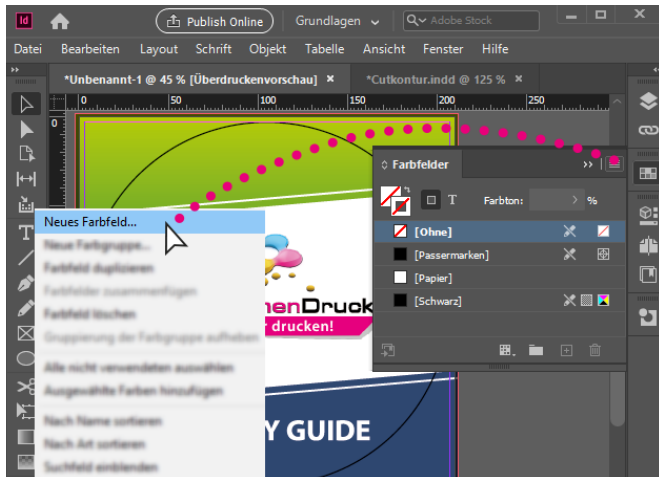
Id

Publish Online

Grundlagen

Adobe Stock

Datei Bearbeiten Layout Schrift Objekt Tabelle Ansicht Fenster Hilfe

*Unbenannt-1 @ 45 % [Überdruckenvorschau] ×

*Cutkontur.indd @ 125 % ×

0 50 100 150 200 250

Farbfelder

Farbton: %

[Ohne]

[Passermarken]

[Papier]

[Schwarz]

Neues Farbfeld...

Neue Farbgruppe...

Farbfeld duplizieren

Farbfelder zusammenfügen

Farbfeld löschen

Gruppierung der Farbgruppe aufheben

Alle nicht verwendeten auswählen

Ausgewählte Farben hinzufügen

Nach Name sortieren

Nach Art sortieren

Suchfeld einblenden

nenDruck

r drucken!

Y GUIDE